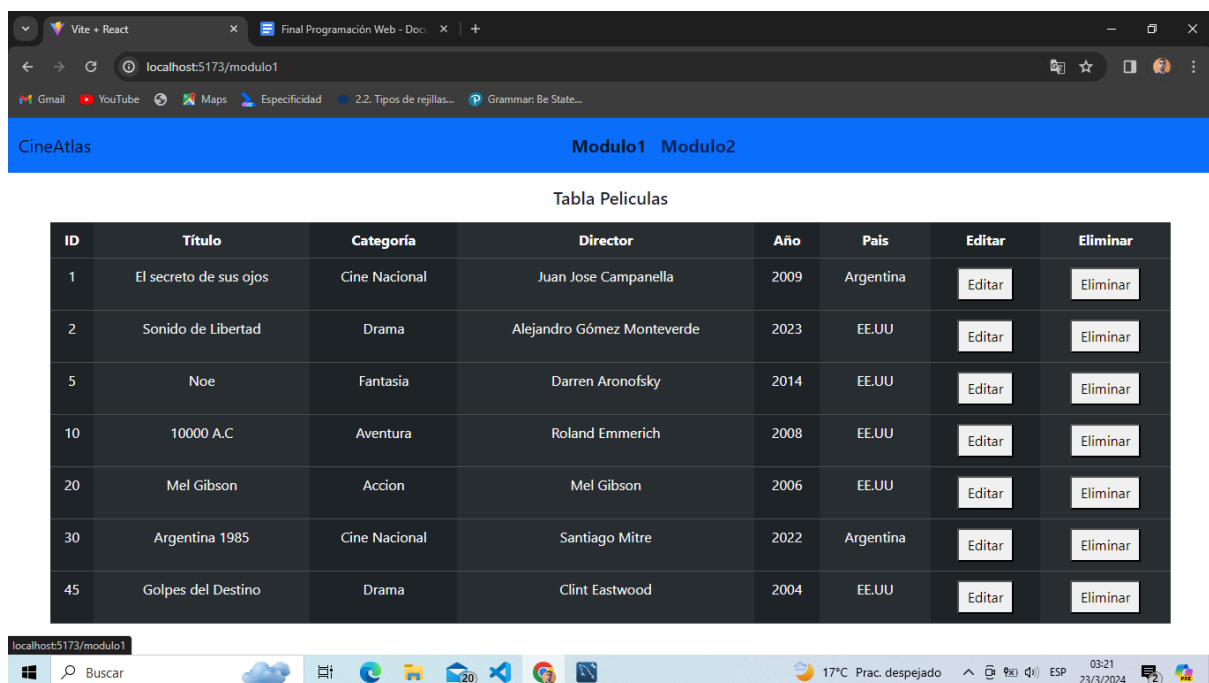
Vite + React
Final Programación Web - Docu

localhost:5173/modulo1

Gmail YouTube Maps Especificidad 2.2. Tipos de rejillas... Grammar: Be State...

CineAtlas

Modulo1 Modulo2

Tabla Peliculas

| ID | Título | Categoría | Director | Año | Pais | Editar | Eliminar |
|---|---|---|---|---|---|---|---|
| 1 | El secreto de sus ojos | Cine Nacional | Juan Jose Campanella | 2009 | Argentina | Editar | Eliminar |
| 2 | Sonido de Libertad | Drama | Alejandro Gómez Monteverde | 2023 | EE.UU | Editar | Eliminar |
| 5 | Noe | Fantasia | Darren Aronofsky | 2014 | EE.UU | Editar | Eliminar |
| 10 | 10000 A.C | Aventura | Roland Emmerich | 2008 | EE.UU | Editar | Eliminar |
| 20 | Mel Gibson | Accion | Mel Gibson | 2006 | EE.UU | Editar | Eliminar |
| 30 | Argentina 1985 | Cine Nacional | Santiago Mitre | 2022 | Argentina | Editar | Eliminar |
| 45 | Golpes del Destino | Drama | Clint Eastwood | 2004 | EE.UU | Editar | Eliminar |

localhost:5173/modulo1

Buscar

20

17°C Prac. despejado ESP 03:21 23/3/2024 2